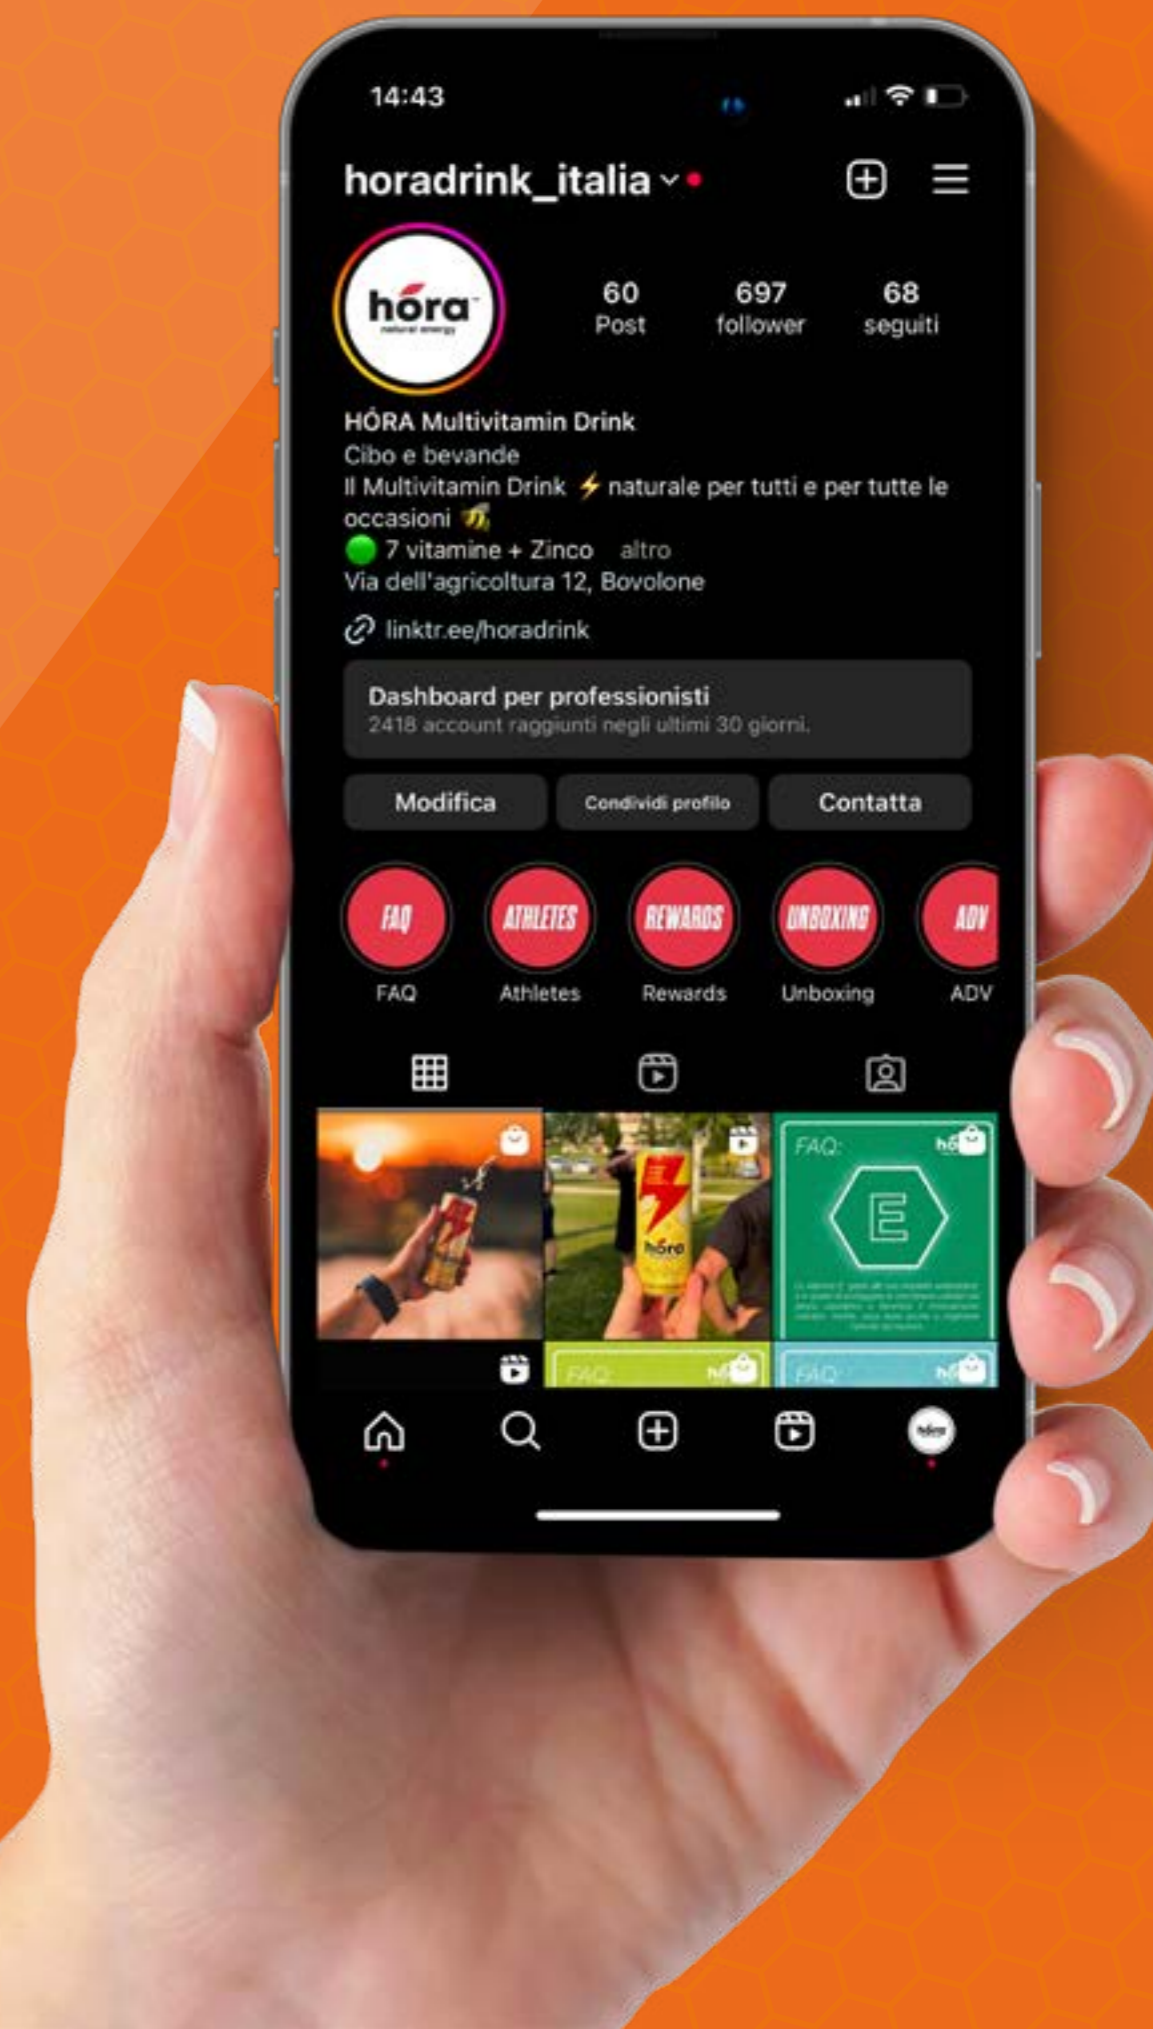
14:43

horadrink_italia

hóra
natural energy

60
Post

697
follower

68
seguiti

HÓRA Multivitamin Drink
Cibo e bevande
Il Multivitamin Drink ⚡ naturale per tutti e per tutte le occasioni
🟢 7 vitamine + Zinco altro
Via dell'agricoltura 12, Bovolone

linktr.ee/horadrink

Dashboard per professionisti
2418 account raggiunti negli ultimi 30 giorni.

Modifica
Condividi profilo
Contatta

FAQ
FAQ
ATHLETES
Athletes
REWARDS
Rewards
UNBOXING
Unboxing
ADV
ADV

hóra

FAQ:
E
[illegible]

FAQ:
FAQ